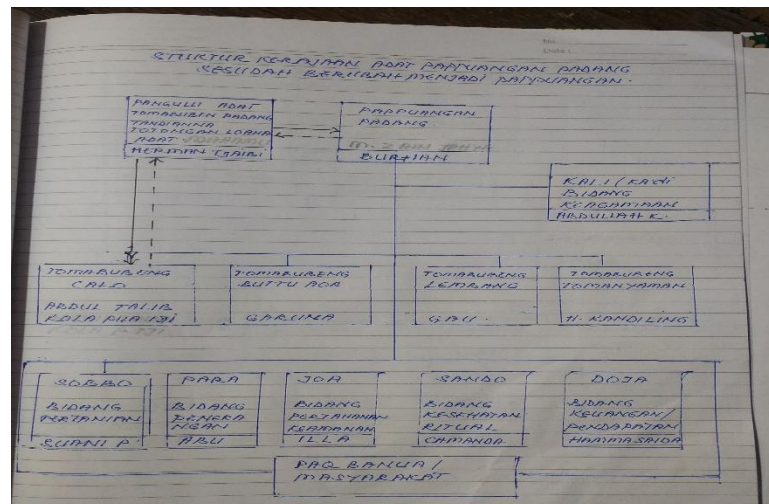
STRUKTUR KERAJAAN ADAT PAPPUANGAN PADANG SESUDAH BERUBAH MENJADI PAPPUANGAN.

PANGULU ADAT TOMAKAKA PADANG TANDIANNA TOTOMEGAN LOANG ADAT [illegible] HERMAN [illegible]

PAPPUANGAN PADANG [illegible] BURHAN

KALI (KADI BIDANG KEAGAMAAN ABDULLAH K.

TOMAKAKA CALO ABDUL TALIB KOLA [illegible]

TOMAKAKA BUTTU BOA GARUMA

TOMAKAKA LEMBANG GAU

TOMAKAKA TOMANYAMAN H. KANDILING

SOBBO BIDANG PERTANIAN SUANI P

PARA BIDANG PENERANGAN ARU

JOA BIDANG PERTAHANAN KEAMANAN ILLA

SANDO BIDANG KESEHATAN RITUAL CAMANDA

DOJA BIDANG KEUANGAN/ PENDAPATAN HAMMASAIDA

PAQ BANUA/ MASYARAKAT